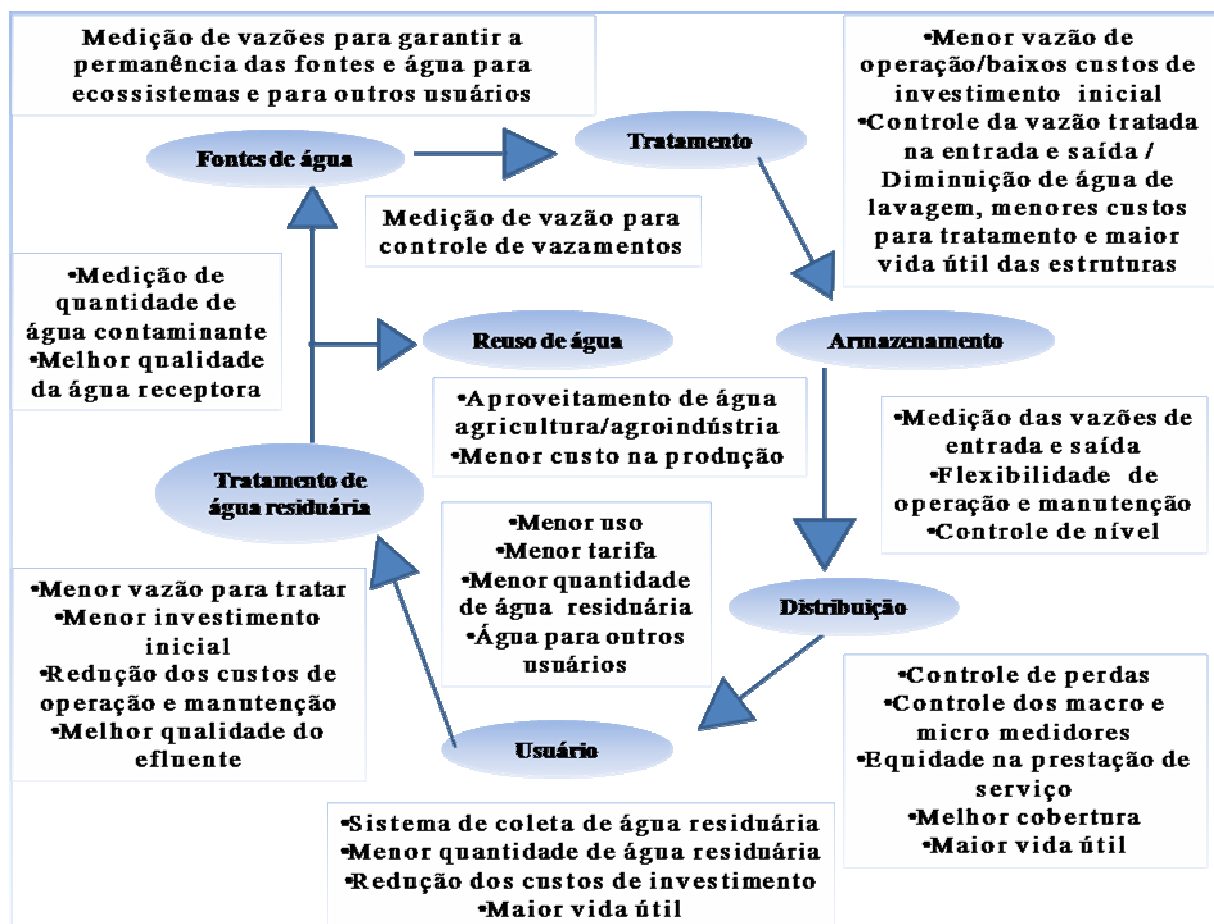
Medição de vazões para garantir a permanência das fontes e água para ecossistemas e para outros usuários

Fontes de água

Tratamento

•Menor vazão de operação/baixos custos de investimento inicial
•Controle da vazão tratada na entrada e saída / Diminuição de água de lavagem, menores custos para tratamento e maior vida útil das estruturas

Medição de vazão para controle de vazamentos

•Medição de quantidade de água contaminante
•Melhor qualidade da água receptora

Reuso de água

Armazenamento

•Aproveitamento de água agricultura/agroindústria
•Menor custo na produção

•Medição das vazões de entrada e saída
•Flexibilidade de operação e manutenção
•Controle de nível

Tratamento de água residuária

•Menor uso
•Menor tarifa
•Menor quantidade de água residuária
•Água para outros usuários

•Menor vazão para tratar
•Menor investimento inicial
•Redução dos custos de operação e manutenção
•Melhor qualidade do efluente

Distribuição

•Controle de perdas
•Controle dos macro e micro medidores
•Equidade na prestação de serviço
•Melhor cobertura
•Maior vida útil

Usuário

•Sistema de coleta de água residuária
•Menor quantidade de água residuária
•Redução dos custos de investimento
•Maior vida útil